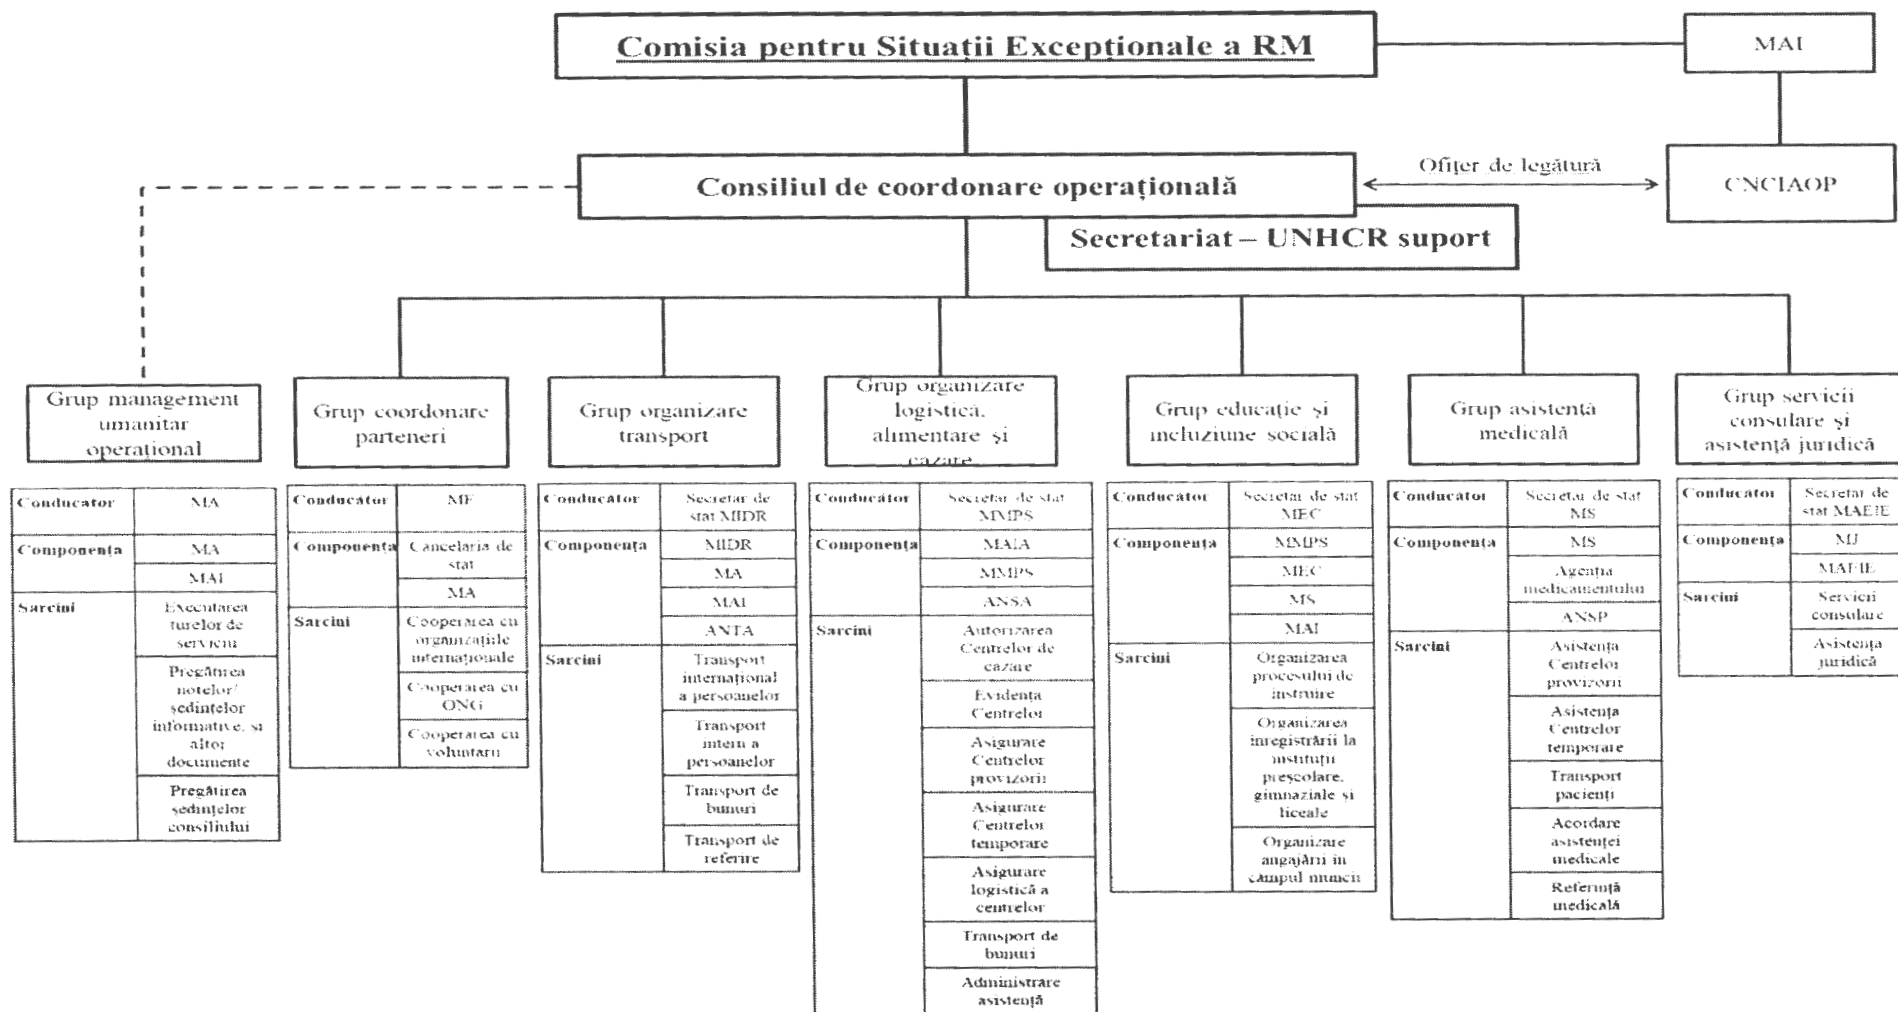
Comisia pentru Situații Excepționale a RM

MAI

Consiliul de coordonare operațională

Ofițer de legătură

CNCIAOP

Secretariat – UNHCR suport

Grup management umanitar operațional

| Conducător | MA |
|---|---|
| Componența | MA |
| | MAI |
| Sarcini | Executarea turelor de serviciu |
| | Pregătirea notelor/ ședințelor informative, și altor documente |
| | Pregătirea ședințelor consiliului |

Grup coordonare parteneri

| Conducător | MF |
|---|---|
| Componența | Cancelaria de stat |
| | MA |
| Sarcini | Cooperarea cu organizațiile internaționale |
| | Cooperarea cu ONG |
| | Cooperarea cu voluntarii |

Grup organizare transport

| Conducător | Secretar de stat MIDR |
|---|---|
| Componența | MIDR |
| | MA |
| | MAI |
| | ANTA |
| Sarcini | Transport internațional a persoanelor |
| | Transport intern a persoanelor |
| | Transport de bunuri |
| | Transport de referire |

Grup organizare logistică, alimentare și cazare

| Conducător | Secretar de stat MMPS |
|---|---|
| Componența | MAIA |
| | MMPS |
| | ANSA |
| Sarcini | Autorizarea Centrelor de cazare |
| | Evidența Centrelor |
| | Asigurare Centrelor provizorii |
| | Asigurare Centrelor temporare |
| | Asigurare logistică a centrelor |
| | Transport de bunuri |
| | Administrare asistență |

Grup educație și incluziune socială

| Conducător | Secretar de stat MEC |
|---|---|
| Componența | MMPS |
| | MEC |
| | MS |
| | MAI |
| Sarcini | Organizarea procesului de instruire |
| | Organizarea înregistrării la instituții preșcolare, gimnaziale și liceale |
| | Organizare angajări în câmpul muncii |

Grup asistență medicală

| Conducător | Secretar de stat MS |
|---|---|
| Componența | MS |
| | Agenția medicamentului |
| | ANSP |
| Sarcini | Asistența Centrelor provizorii |
| | Asistența Centrelor temporare |
| | Transport pacienți |
| | Acordare asistenței medicale |
| | Referință medicală |

Grup servicii consulare și asistență juridică

| Conducător | Secretar de stat MAEIE |
|---|---|
| Componența | MJ |
| | MAEIE |
| Sarcini | Servicii consulare |
| | Asistența juridică |